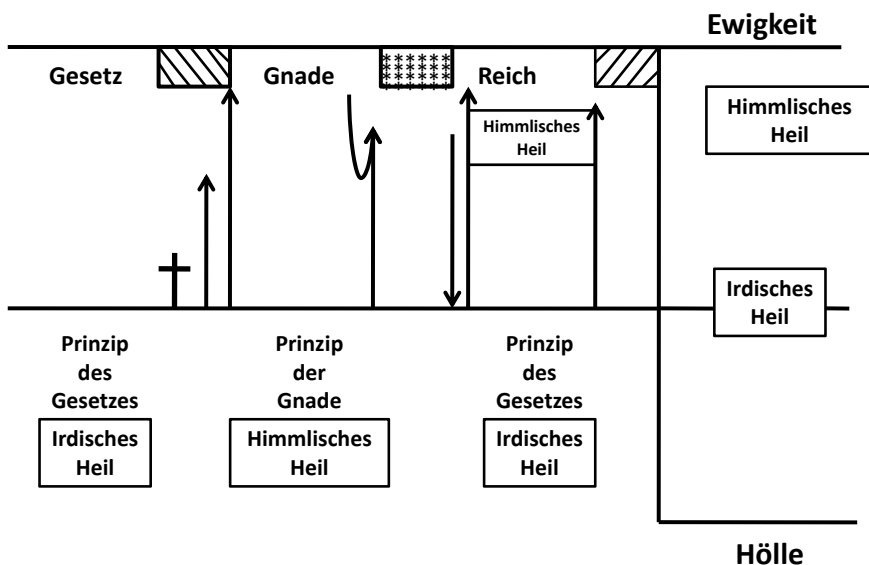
Ewigkeit

Gesetz

Gnade

Reich

Himmlisches Heil

Himmlisches Heil

Irdisches Heil

Prinzip des Gesetzes

Irdisches Heil

Prinzip der Gnade

Himmlisches Heil

Prinzip des Gesetzes

Irdisches Heil

Hölle